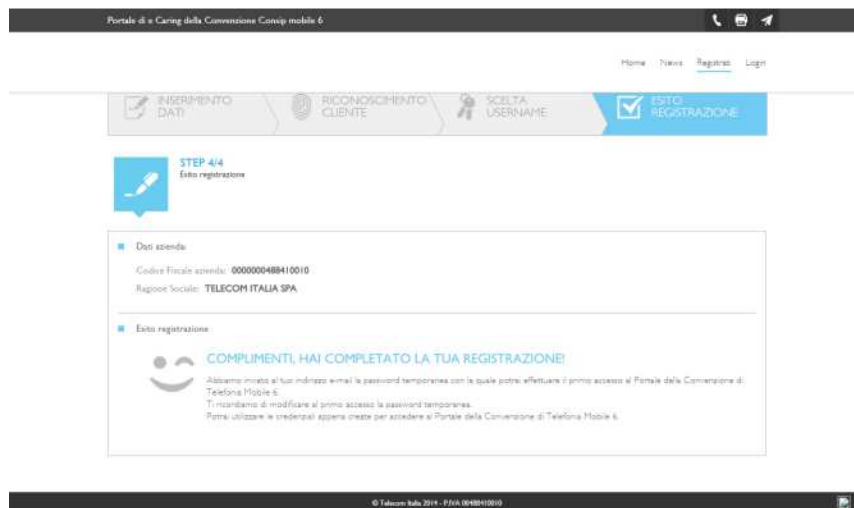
Portale di e Caring della Convenzione Consip mobile 6

Home News Registrati Login

INSERIMENTO DATI

RICONOSCIMENTO CLIENTE

SCELTA USERNAME

ESITO REGISTRAZIONE

STEP 4/4
Esito registrazione

Dati azienda

Codice Fiscale azienda: 00000004884100010

Ragione Sociale: TELECOM ITALIA SPA

Esito registrazione

COMPLIMENTI, HAI COMPLETATO LA TUA REGISTRAZIONE!

Abbiamo inviato al tuo indirizzo email la password temporanea con la quale potrai effettuare il primo accesso al Portale della Convenzione di Telefonia Mobile 6.
Ti ricordiamo di modificare al primo accesso la password temporanea.
Potrai utilizzare le credenziali appena create per accedere al Portale della Convenzione di Telefonia Mobile 6.

© Telecom Italia 2014 - P.IVA 00488410010